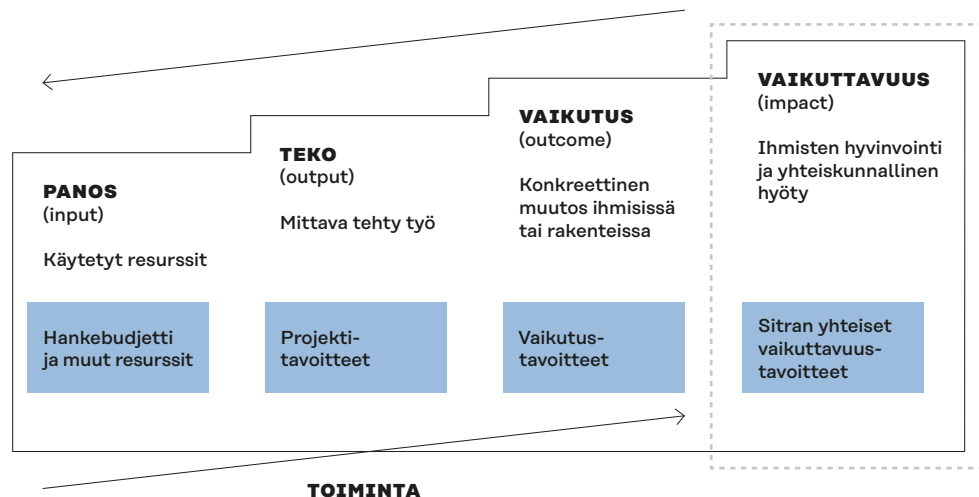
PANOS
(input)

Käytetyt resurssit

Hankebudjetti ja muut resurssit

TEKO
(output)

Mittava tehty työ

Projektitavoitteet

VAIKUTUS
(outcome)

Konkreettinen muutos ihmisissä tai rakenteissa

Vaikutustavoitteet

VAIKUTTAVUUS
(impact)

Ihmisten hyvinvointi ja yhteiskunnallinen hyöty

Sitran yhteiset vaikuttavuustavoitteet

TOIMINTA